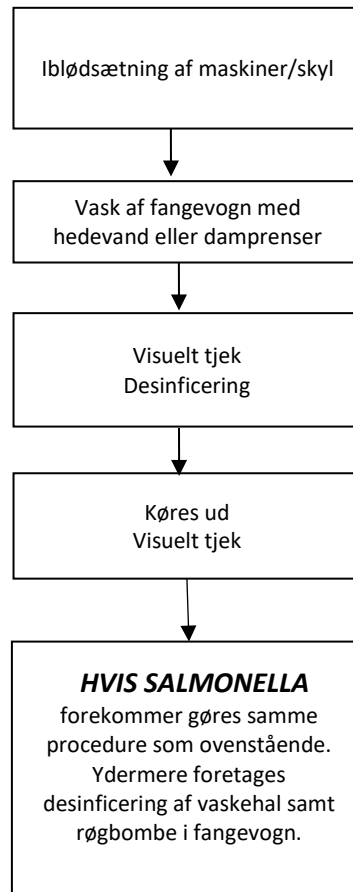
Iblødsætning af maskiner/skyl

Vask af fangevogn med hedevand eller damprenser

Visuelt tjek
Desinficering

Køres ud
Visuelt tjek

***HVIS SALMONELLA***
forekommer gøres samme procedure som ovenstående. Ydermere foretages desinficering af vaskehal samt røgbombe i fangevogn.